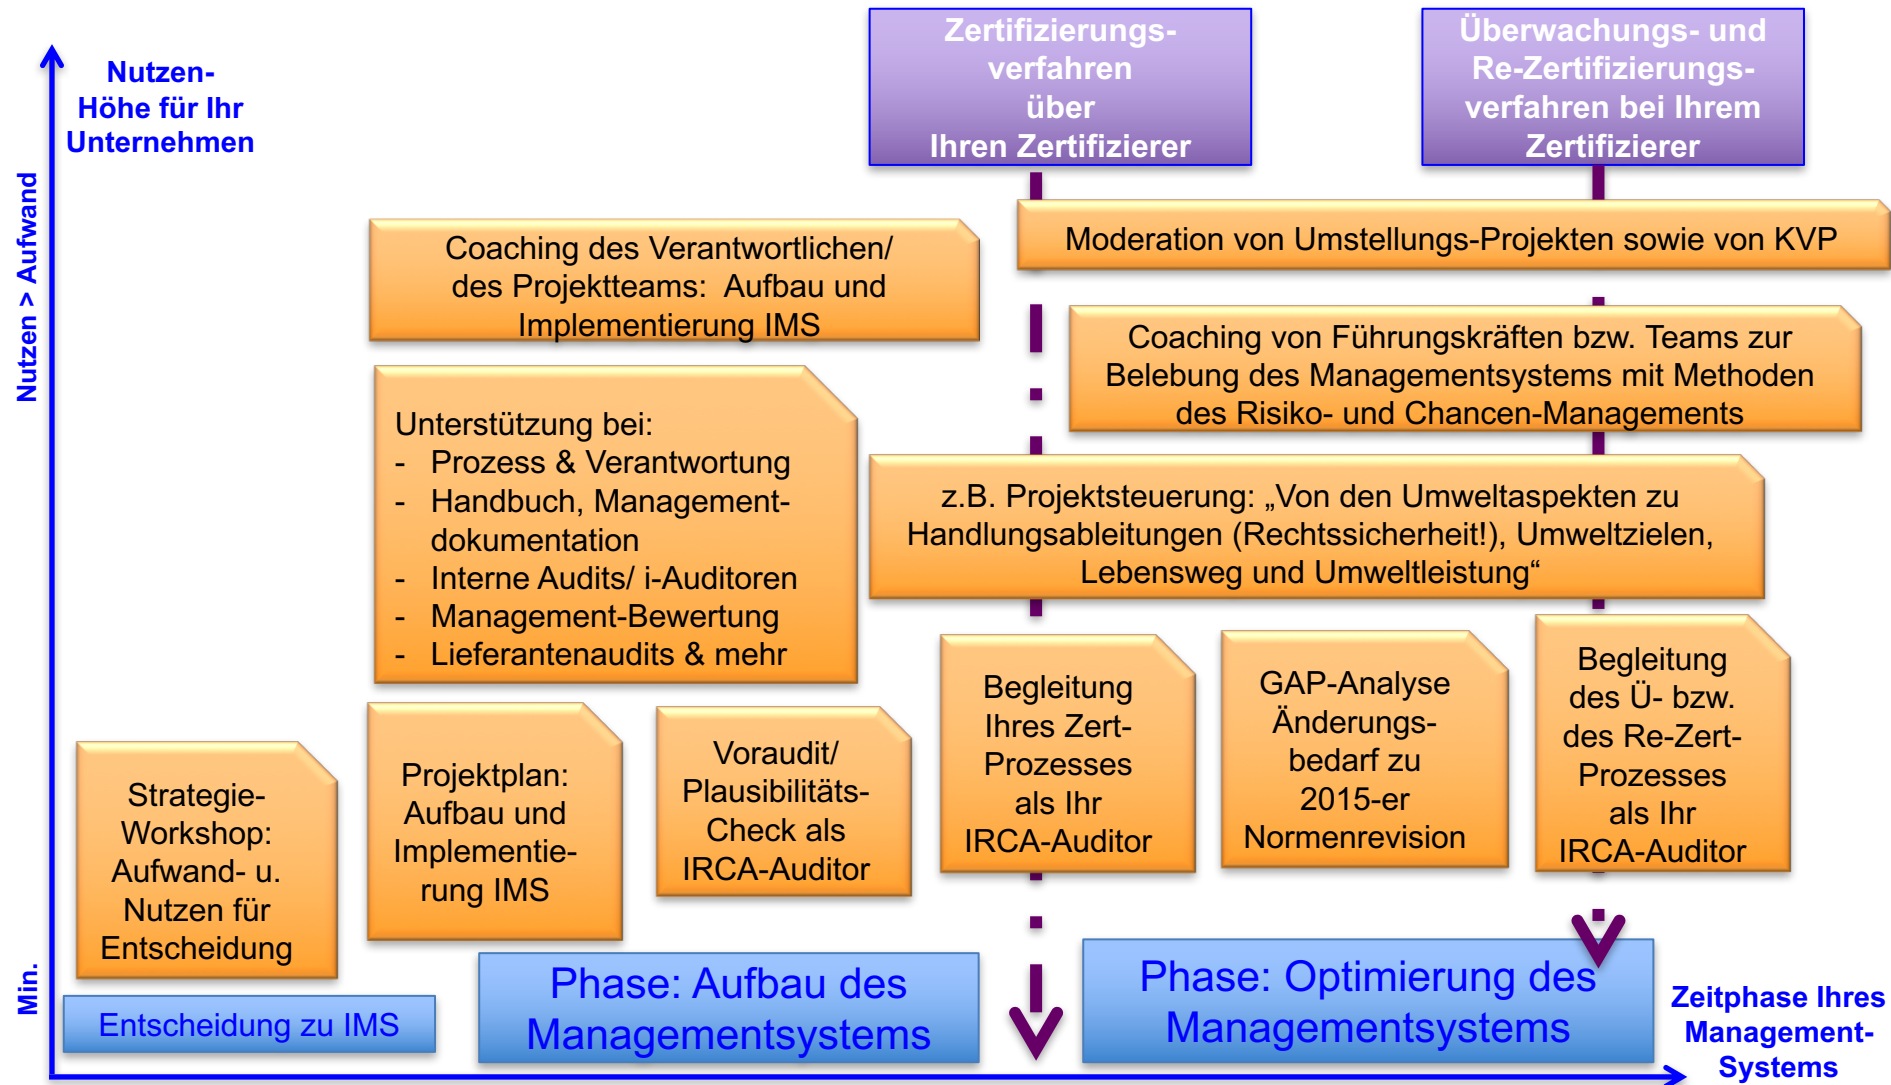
Nutzen-Höhe für Ihr Unternehmen

Nutzen > Aufwand

Zertifizierungsverfahren über Ihren Zertifizierer

Überwachungs- und Re-Zertifizierungsverfahren bei Ihrem Zertifizierer

Coaching des Verantwortlichen/ des Projektteams: Aufbau und Implementierung IMS

Moderation von Umstellungs-Projekten sowie von KVP

Coaching von Führungskräften bzw. Teams zur Belebung des Managementsystems mit Methoden des Risiko- und Chancen-Managements

Unterstützung bei:
- Prozess & Verantwortung
- Handbuch, Managementdokumentation
- Interne Audits/ i-Auditoren
- Management-Bewertung
- Lieferantenaudits & mehr

z.B. Projektsteuerung: „Von den Umweltaspekten zu Handlungsableitungen (Rechtssicherheit!), Umweltzielen, Lebensweg und Umweltleistung“

Begleitung Ihres Zert-Prozesses als Ihr IRCA-Auditor

GAP-Analyse Änderungsbedarf zu 2015-er Normenrevision

Begleitung des Ü- bzw. des Re-Zert-Prozesses als Ihr IRCA-Auditor

Strategie-Workshop: Aufwand- u. Nutzen für Entscheidung

Projektplan: Aufbau und Implementierung IMS

Voraudit/ Plausibilitäts-Check als IRCA-Auditor

Min.

Entscheidung zu IMS

Phase: Aufbau des Managementsystems

Phase: Optimierung des Managementsystems

Zeitphase Ihres Management-Systems